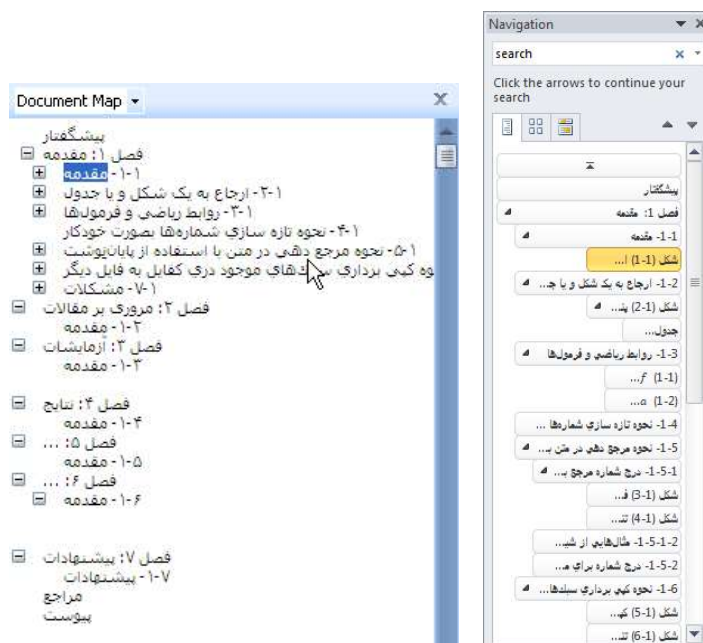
Document Map

پیشگفتار
فصل ۱: مقدمه
۱-۱- مقدمه
۱-۲- ارجاع به یک شکل و یا جدول
۱-۳- روابط ریاضی و فرمولها
۱-۴- نحوه تازه سازی شماره‌ها بصورت خودکار
۱-۵- نحوه مرجع دهی در متن با استفاده از پایان‌نویست
وه کپی برداری س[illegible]ک‌های موجود دری کفابل به فایل دیگر
۱-۷- مشکلات
فصل ۲: مروری بر مقالات
۲-۱- مقدمه
فصل ۳: آزمایشات
۳-۱- مقدمه
فصل ۴: نتایج
۴-۱- مقدمه
فصل ۵: ...
۵-۱- مقدمه
فصل ۶: ...
۶-۱- مقدمه
فصل ۷: پیشنهادات
۷-۱- پیشنهادات
مراجع
پیوست

Navigation
search
Click the arrows to continue your search

پیشگفتار
فصل 1: مقدمه
1-1- مقدمه
شکل (1-1) ...
1-2- ارجاع به یک شکل و یا ج...
شکل (2-1) پند...
جدول...
1-3- روابط ریاضی و فرمولها
f (1-1)...
a (1-2)...
1-4- نحوه تازه سازی شماره‌ها ...
1-5- نحوه مرجع دهی در متن ب...
1-5-1- درج شماره مرجع ب...
شکل (3-1) ف...
شکل (4-1) تن...
1-5-1-2- مثالهایی از شی...
1-5-2- درج شماره برای م...
1-6- نحوه کپی برداری سبلدها...
شکل (5-1) کپ...
شکل (6-1) تن...